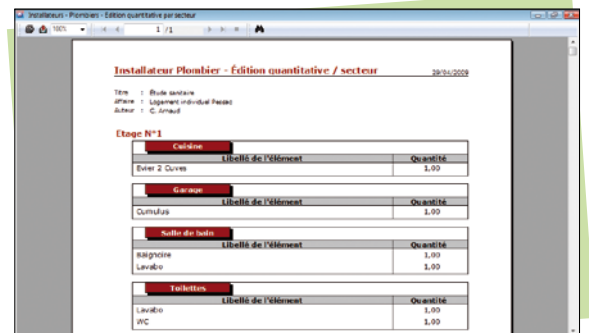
Installateurs - Plombiers - Édition quantitative par secteur

100% 1 /1

Installateur Plombier - Édition quantitative / secteur

29/04/2009

Titre : Étude sanitaire
Affaire : Logement individuel Pessac
Auteur : C. Arnaud

Etage N°1

Cuisine

| Libellé de l'élément | Quantité |
|---|---|
| Evier 2 Cuves | 1,00 |

Garage

| Libellé de l'élément | Quantité |
|---|---|
| Cumulus | 1,00 |

Salle de bain

| Libellé de l'élément | Quantité |
|---|---|
| Baignoire | 1,00 |
| Lavabo | 1,00 |

Toilettes

| Libellé de l'élément | Quantité |
|---|---|
| Lavabo | 1,00 |
| WC | 1,00 |